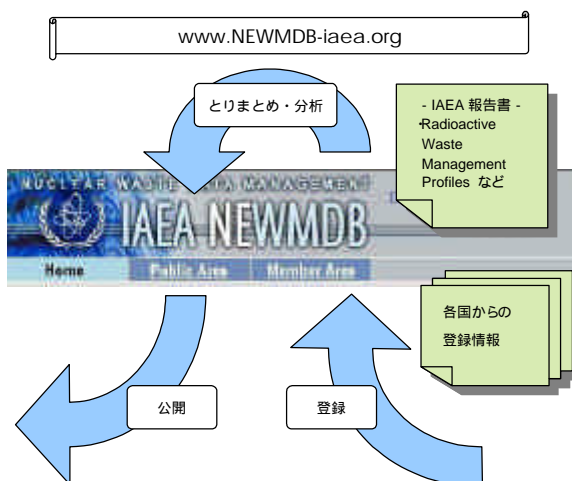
www.NEWMDB-iaea.org

とりまとめ・分析

- IAEA 報告書 -
•Radioactive Waste Management Profiles など

NUCLEAR WASTE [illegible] MANAGEMENT

IAEA NEWMDB

Home
Public Area
Member Area

各国からの登録情報

公開

登録